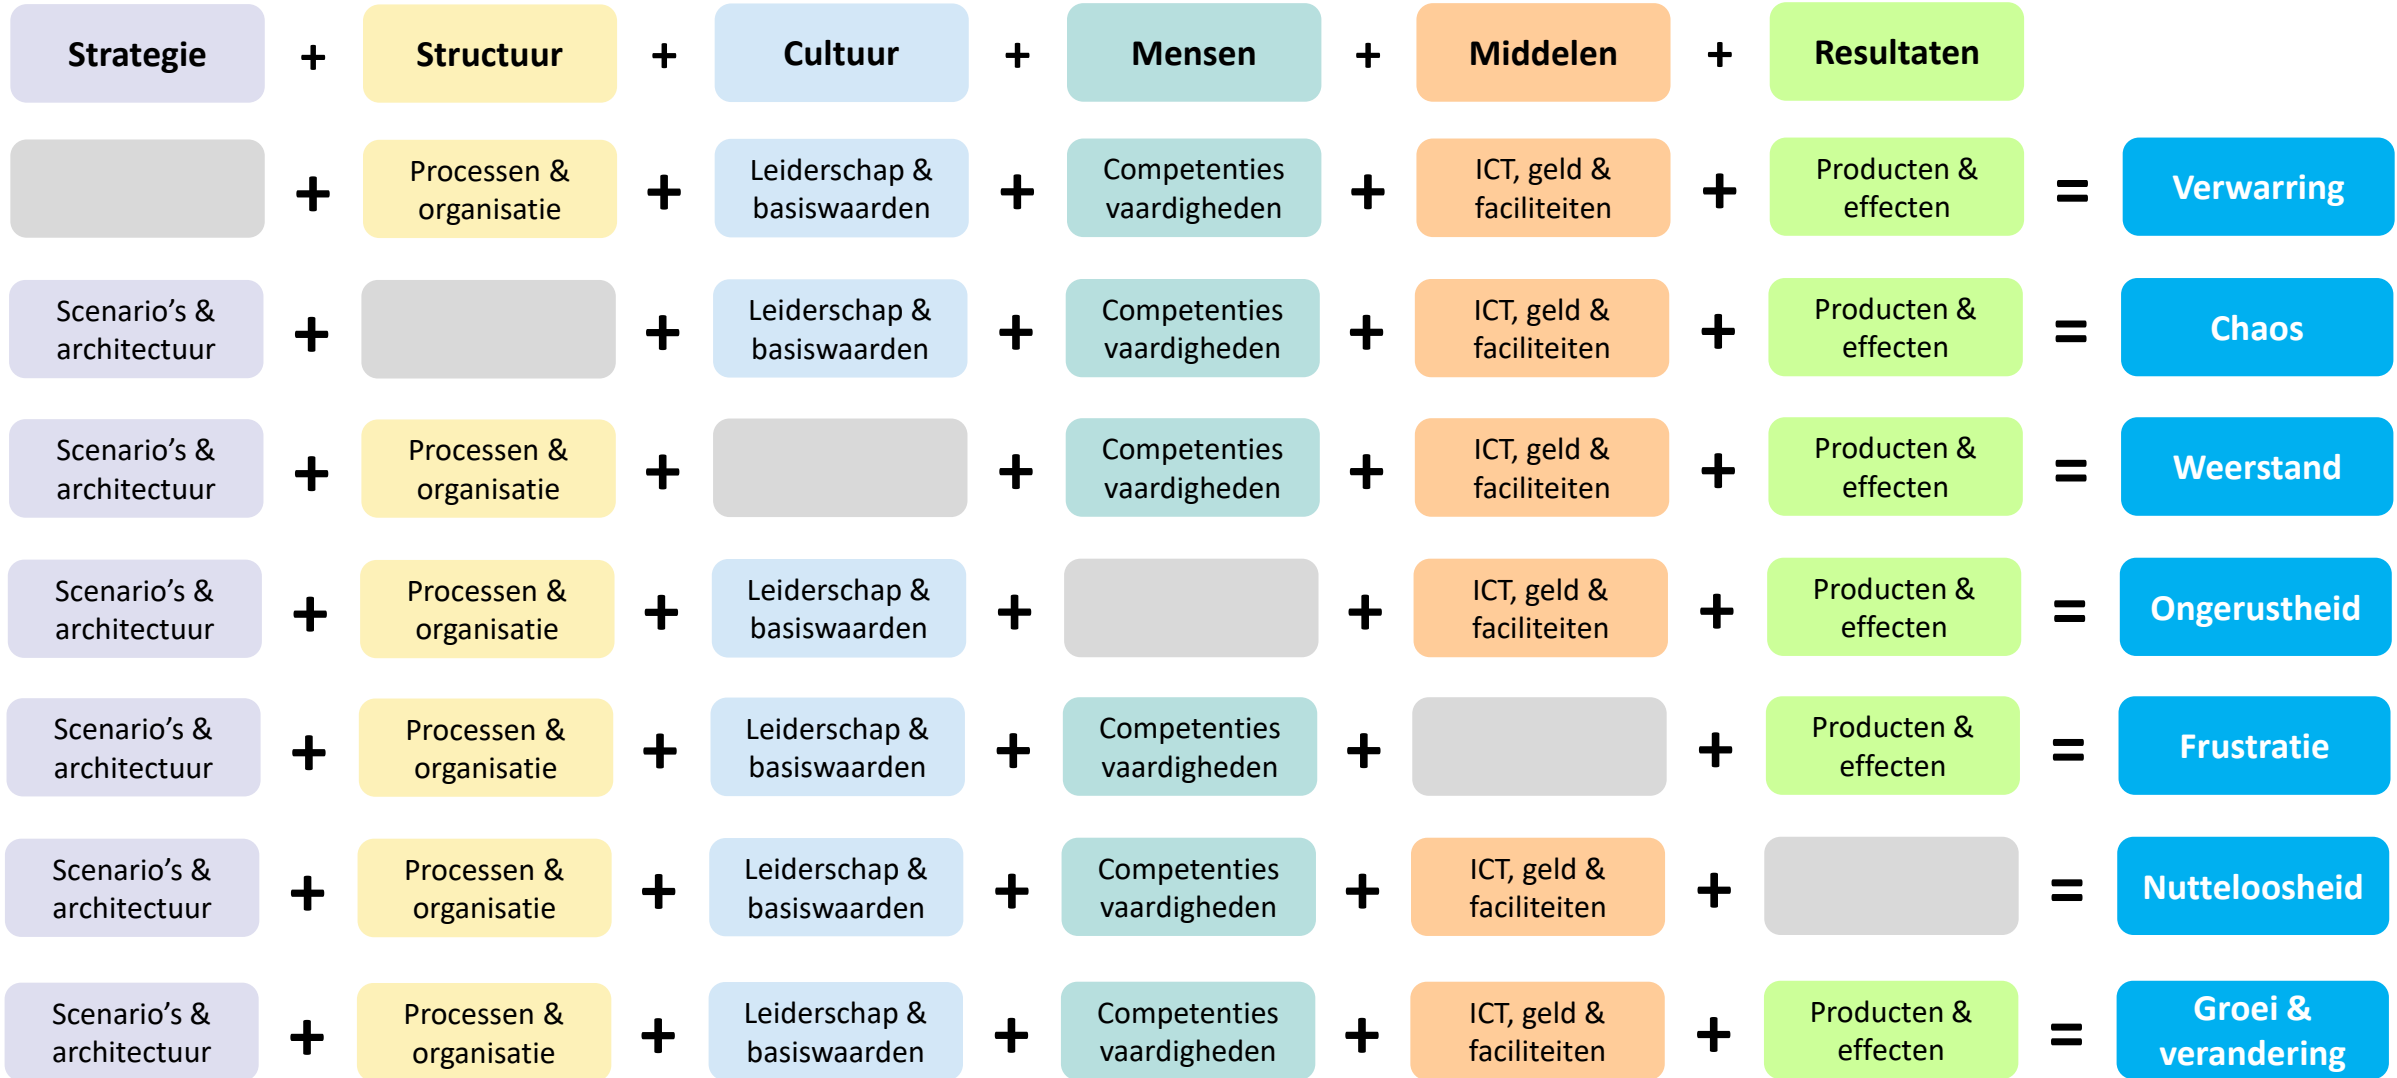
| Strategie | + | Structuur | + | Cultuur | + | Mensen | + | Middelen | + | Resultaten | | |
|---|---|---|---|---|---|---|---|---|---|---|---|---|
| | + | Processen & organisatie | + | Leiderschap & basiswaarden | + | Competenties vaardigheden | + | ICT, geld & faciliteiten | + | Producten & effecten | = | Verwarring |
| Scenario's & architectuur | + | | + | Leiderschap & basiswaarden | + | Competenties vaardigheden | + | ICT, geld & faciliteiten | + | Producten & effecten | = | Chaos |
| Scenario's & architectuur | + | Processen & organisatie | + | | + | Competenties vaardigheden | + | ICT, geld & faciliteiten | + | Producten & effecten | = | Weerstand |
| Scenario's & architectuur | + | Processen & organisatie | + | Leiderschap & basiswaarden | + | | + | ICT, geld & faciliteiten | + | Producten & effecten | = | Ongerustheid |
| Scenario's & architectuur | + | Processen & organisatie | + | Leiderschap & basiswaarden | + | Competenties vaardigheden | + | | + | Producten & effecten | = | Frustratie |
| Scenario's & architectuur | + | Processen & organisatie | + | Leiderschap & basiswaarden | + | Competenties vaardigheden | + | ICT, geld & faciliteiten | + | | = | Nutteloosheid |
| Scenario's & architectuur | + | Processen & organisatie | + | Leiderschap & basiswaarden | + | Competenties vaardigheden | + | ICT, geld & faciliteiten | + | Producten & effecten | = | Groei & verandering |